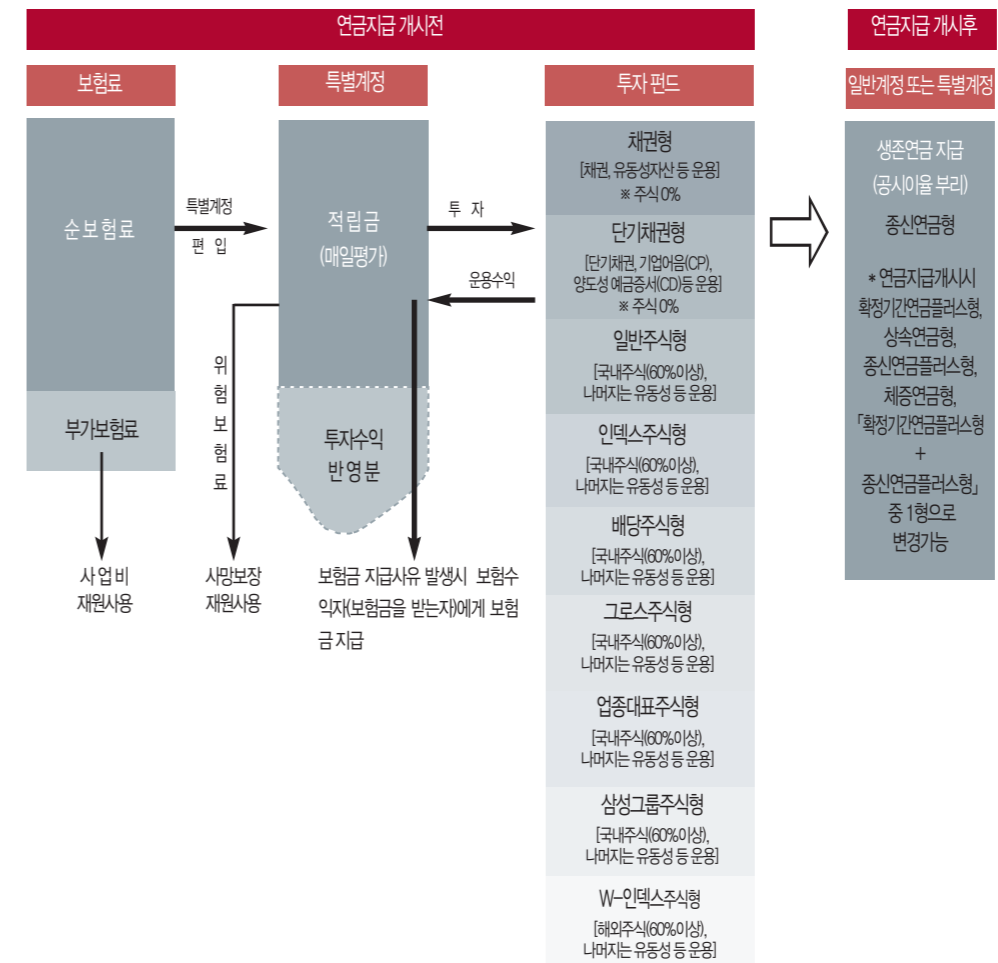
연금지급 개시전

연금지급 개시후

보험료

특별계정

투자 펀드

일반계정 또는 특별계정

순보험료

특별계정 편입

적립금 (매일평가)

투 자

운용수익

부가보험료

위험보험료

투자수익 반영분

사업비 재원사용

사망보장 재원사용

보험금 지급사유 발생시 보험수익자(보험금을 받는자)에게 보험금 지급

채권형
[채권, 유동성자산 등 운용]
※ 주식 0%

단기채권형
[단기채권, 기업어음(CP), 양도성 예금증서(CD)등 운용]
※ 주식 0%

일반주식형
[국내주식(60%이상), 나머지는 유동성 등 운용]

인덱스주식형
[국내주식(60%이상), 나머지는 유동성 등 운용]

배당주식형
[국내주식(60%이상), 나머지는 유동성 등 운용]

그로스주식형
[국내주식(60%이상), 나머지는 유동성 등 운용]

업종대표주식형
[국내주식(60%이상), 나머지는 유동성 등 운용]

삼성그룹주식형
[국내주식(60%이상), 나머지는 유동성 등 운용]

W-인덱스주식형
[해외주식(60%이상), 나머지는 유동성 등 운용]

생존연금 지급
(공시이율 부리)
종신연금형

* 연금지급개시시 확정기간연금플러스형, 상속연금형, 종신연금플러스형, 체증연금형, 「확정기간연금플러스형 + 종신연금플러스형」 중 1형으로 변경가능